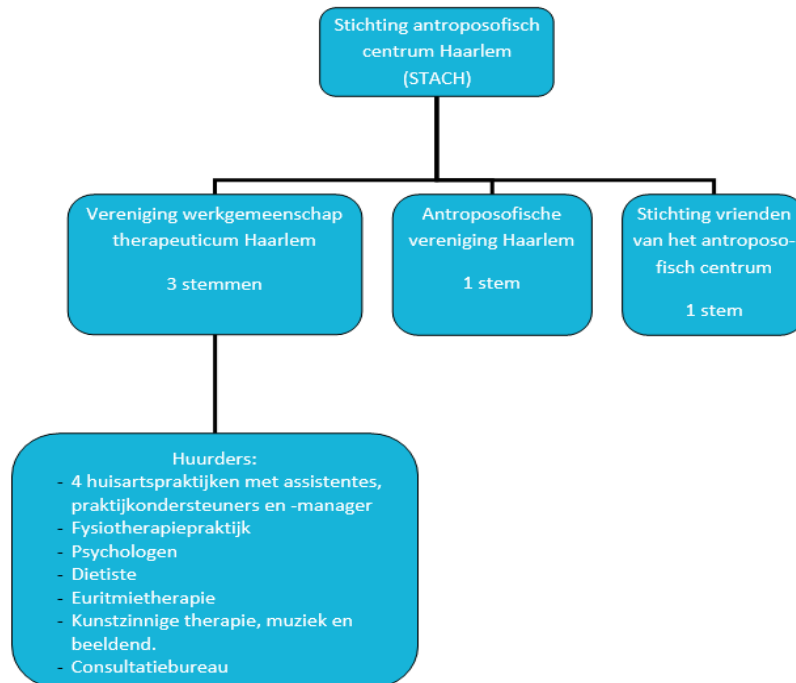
Stichting antroposofisch centrum Haarlem (STACH)

Vereniging werkgemeenschap therapeuticum Haarlem

3 stemmen

Antroposofische vereniging Haarlem

1 stem

Stichting vrienden van het antroposofisch centrum

1 stem

Huurders:
- 4 huisartspraktijken met assistentes, praktijkondersteuners en -manager
- Fysiotherapiepraktijk
- Psychologen
- Dietiste
- Euritmietherapie
- Kunstzinnige therapie, muziek en beeldend.
- Consultatiebureau